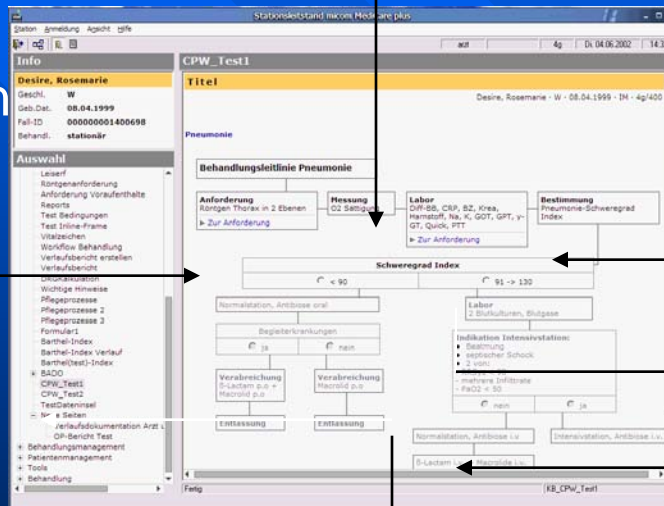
Stationsleitstand micom Medicare plus

Station Anmeldung Ansicht Hilfe

akt | 4g | Di 04.06.2002 | 14:3

Info

Desire, Rosemarie

Geschl. W
Geb.Dat. 08.04.1999
Fall-ID 000000001400698
Behandl. stationär

Auswahl

Leiserf
Röntgenanforderung
Anforderung Voraufenthalte
Reports
Test Bedingungen
Test Inline-Frame
Vitalzeichen
Workflow Behandlung
Verlaufsbericht erstellen
Verlaufsbericht
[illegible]
Wichtige Hinweise
Pflegeprozesse
Pflegeprozesse 2
Pflegeprozesse 3
Formular1
Barthel-Index
Barthel-Index Verlauf
Barthel(test)-Index
BADO
CPW_Test1
CPW_Test2
TestDateninsel
Neue Seiten
Verlaufsdokumentation Arzt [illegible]
OP-Bericht Test
Behandlungsmanagement
Patientenmanagement
Tools
Behandlung

CPW_Test1

Titel

Desire, Rosemarie - W - 08.04.1999 - IM - 4g/400

Pneumonie

Behandlungsleitlinie Pneumonie

Anforderung
Röntgen Thorax in 2 Ebenen
▶ Zur Anforderung

Messung
O2 Sättigung

Labor
Diff-BB, CRP, BZ, Krea, Harnstoff, Na, K, GOT, GPT, γ-GT, Quick, PTT
▶ Zur Anforderung

Bestimmung
Pneumonie-Schweregrad Index

Schweregrad Index

< 90

91 -> 130

Normalstation, Antibiose oral

Labor
2 Blutkulturen, Blutgase

Begleiterkrankungen

ja

nein

Indikation Intensivstation:
Beatmung
septischer Schock
2 von:
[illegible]
- mehrere Infiltrate
- PaO2 < 50

Verabreichung
ß-Lactam p.o + Macrolid p.o

Verabreichung
Macrolid p.o

nein

ja

Entlassung

Entlassung

Normalstation, Antibiose i.v.

Intensivstation, Antibiose i.v.

ß-Lactam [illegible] Macrolide i.v.

Fertig

KB_CPW_Test1